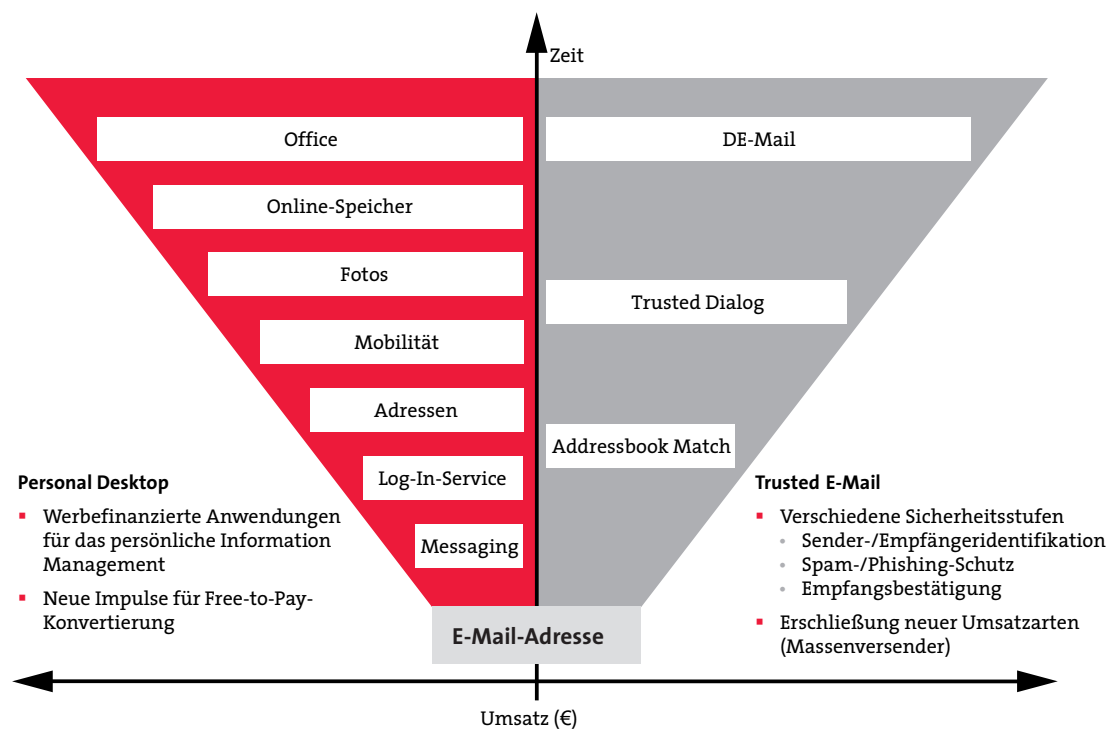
Zeit

Office

Online-Speicher

Fotos

Mobilität

Adressen

Log-In-Service

Messaging

DE-Mail

Trusted Dialog

Addressbook Match

E-Mail-Adresse

Personal Desktop
- Werbefinanzierte Anwendungen für das persönliche Information Management
- Neue Impulse für Free-to-Pay-Konvertierung

Trusted E-Mail
- Verschiedene Sicherheitsstufen
  - Sender-/Empfängeridentifikation
  - Spam-/Phishing-Schutz
  - Empfangsbestätigung
- Erschließung neuer Umsatzarten (Massenversender)

Umsatz (€)